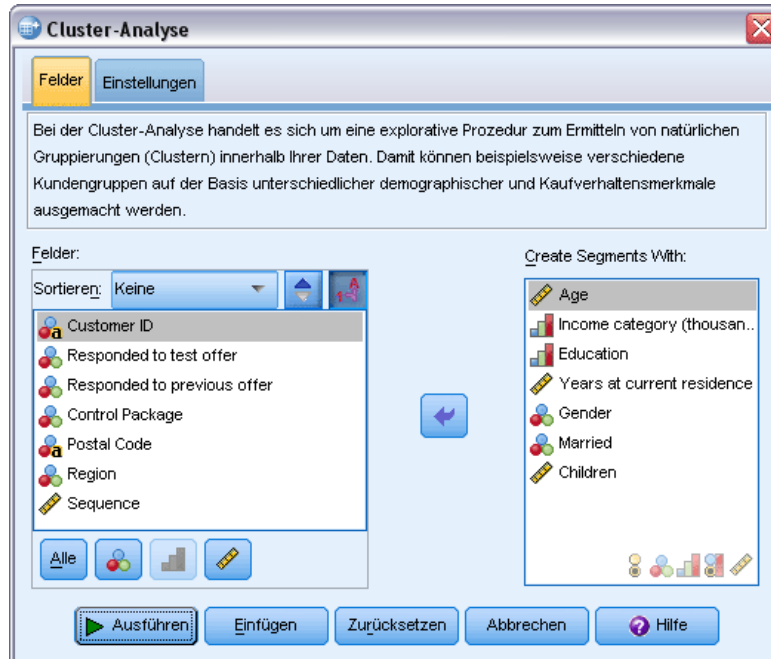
Cluster-Analyse

Felder
Einstellungen

Bei der Cluster-Analyse handelt es sich um eine explorative Prozedur zum Ermitteln von natürlichen Gruppierungen (Clustern) innerhalb Ihrer Daten. Damit können beispielsweise verschiedene Kundengruppen auf der Basis unterschiedlicher demographischer und Kaufverhaltensmerkmale ausgemacht werden.

Felder:
Sortieren: Keine

Customer ID
Responded to test offer
Responded to previous offer
Control Package
Postal Code
Region
Sequence

Alle

Create Segments With:
Age
Income category (thousan..
Education
Years at current residence
Gender
Married
Children

Ausführen
Einfügen
Zurücksetzen
Abbrechen
Hilfe